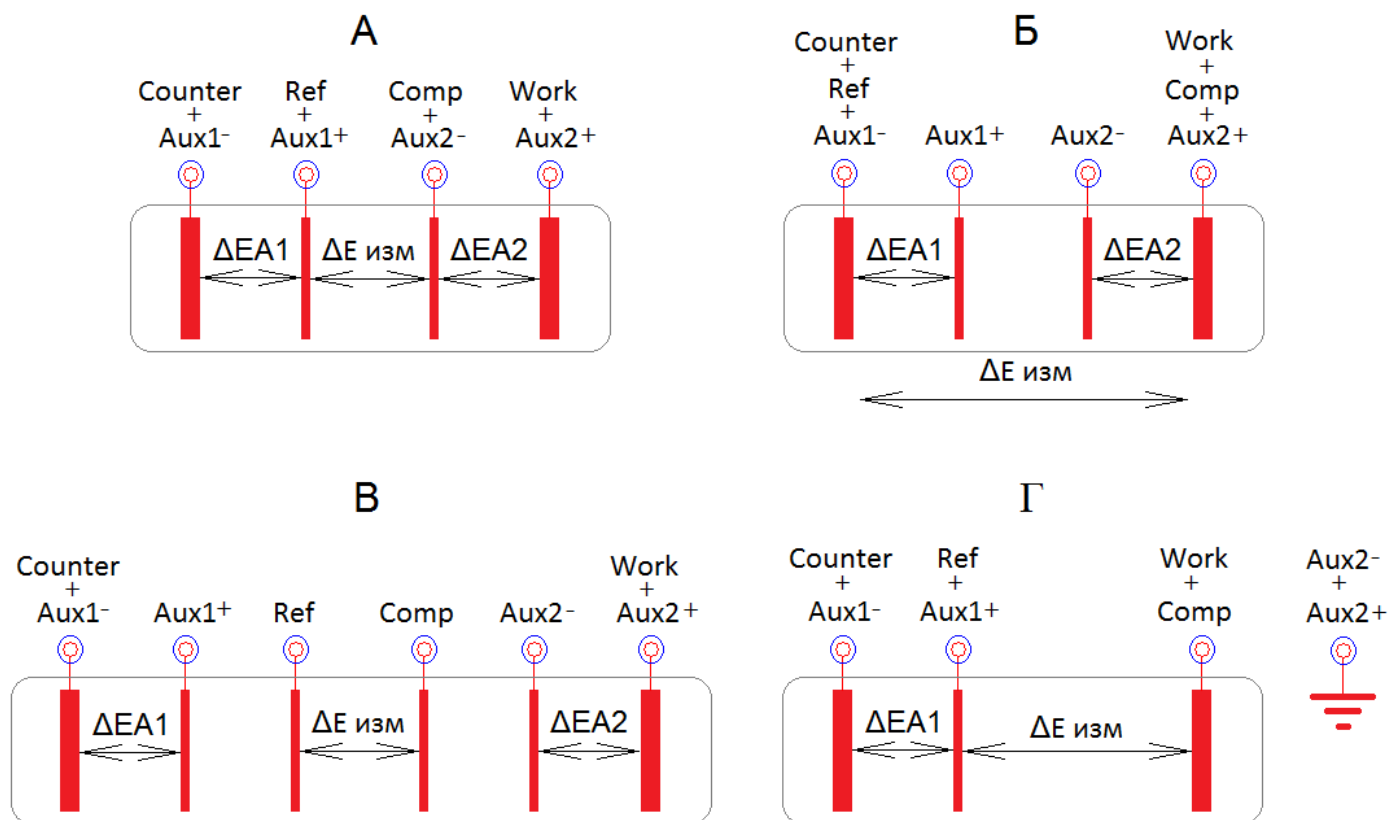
А

Counter + Aux1⁻
Ref + Aux1⁺
Comp + Aux2⁻
Work + Aux2⁺

ΔEA1
ΔE изм
ΔEA2

Б

Counter + Ref + Aux1⁻
Aux1⁺
Aux2⁻
Work + Comp + Aux2⁺

ΔEA1
ΔEA2
ΔE изм

В

Counter + Aux1⁻
Aux1⁺
Ref
Comp
Aux2⁻
Work + Aux2⁺

ΔEA1
ΔE изм
ΔEA2

Г

Counter + Aux1⁻
Ref + Aux1⁺
Work + Comp
Aux2⁻ + Aux2⁺

ΔEA1
ΔE изм